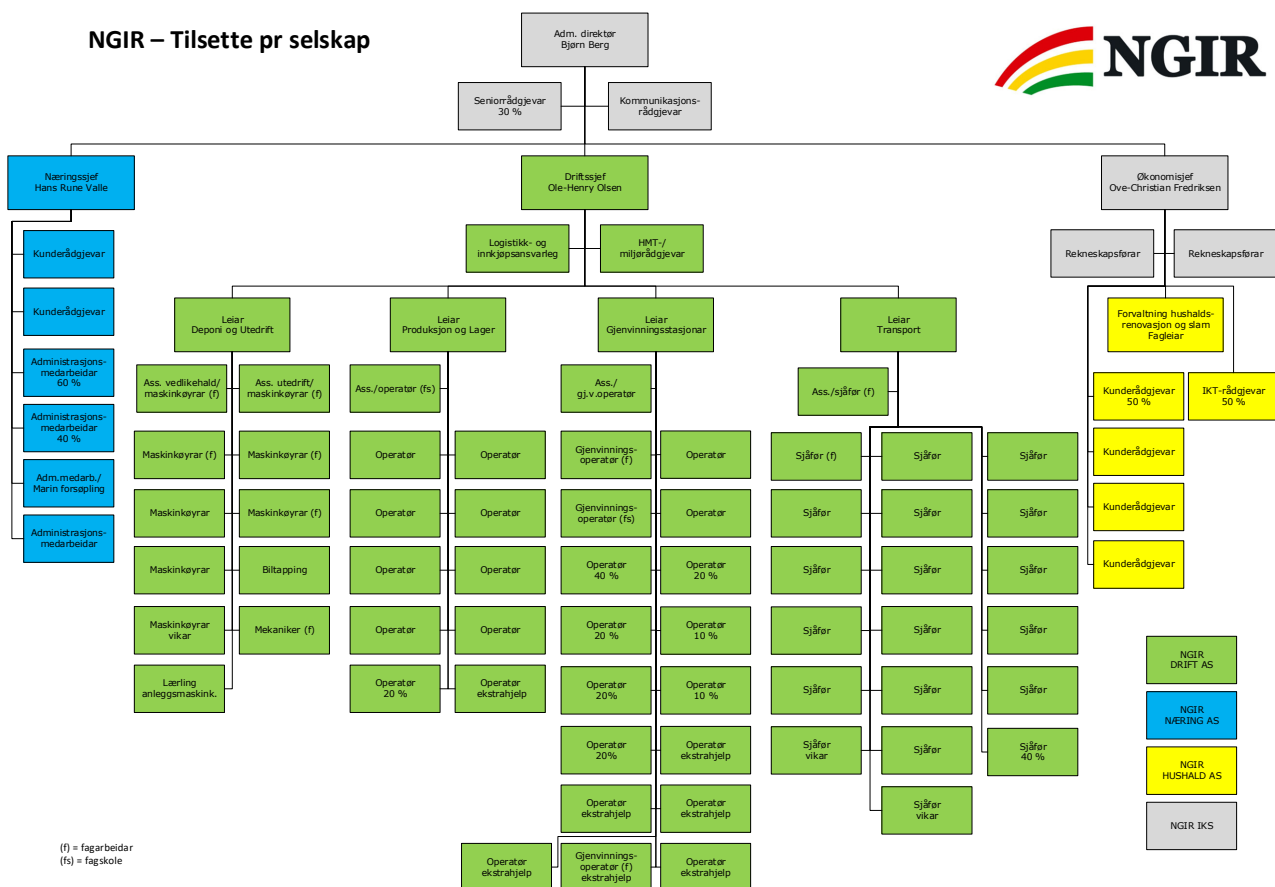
NGIR – Tilsette pr selskap

NGIR

Adm. direktør
Bjørn Berg

Seniorrådgjevar
30 %

Kommunikasjonsrådgjevar

Næringssjef
Hans Rune Valle

Driftssjef
Ole-Henry Olsen

Økonomisjef
Ove-Christian Fredriksen

Kunderådgjevar

Kunderådgjevar

Administrasjonsmedarbeidar
60 %

Administrasjonsmedarbeidar
40 %

Adm.medarb./
Marin forsøpling

Administrasjonsmedarbeidar

Logistikk- og innkjøpsansvarleg

HMT-/
miljørådgjevar

Rekneskapsførar

Rekneskapsførar

Leiar
Deponi og Utedrift

Leiar
Produksjon og Lager

Leiar
Gjenvinningsstasjonar

Leiar
Transport

Forvaltning hushaldsrenovasjon og slam
Fagleiar

Ass. vedlikehald/
maskinkøyrar (f)

Ass. utedrift/
maskinkøyrar (f)

Maskinkøyrar (f)

Maskinkøyrar (f)

Maskinkøyrar

Maskinkøyrar (f)

Maskinkøyrar

Biltapping

Maskinkøyrar
vikar

Mekaniker (f)

Lærling
anleggsmaskink.

Ass./operatør (fs)

Operatør

Operatør

Operatør

Operatør

Operatør

Operatør

Operatør

Operatør

Operatør
20 %

Operatør
ekstrahjelp

Ass./
gj.v.operatør

Gjenvinningsoperatør (f)

Operatør

Gjenvinningsoperatør (fs)

Operatør

Operatør
40 %

Operatør
20 %

Operatør
20 %

Operatør
10 %

Operatør
20%

Operatør
10 %

Operatør
20%

Operatør
ekstrahjelp

Operatør
ekstrahjelp

Operatør
ekstrahjelp

Operatør
ekstrahjelp

Gjenvinningsoperatør (f)
ekstrahjelp

Operatør
ekstrahjelp

Ass./sjåfør (f)

Sjåfør (f)

Sjåfør

Sjåfør

Sjåfør

Sjåfør

Sjåfør

Sjåfør

Sjåfør

Sjåfør

Sjåfør

Sjåfør

Sjåfør

Sjåfør

Sjåfør

Sjåfør

Sjåfør
vikar

Sjåfør

Sjåfør
40 %

Sjåfør
vikar

Kunderådgjevar
50 %

IKT-rådgjevar
50 %

Kunderådgjevar

Kunderådgjevar

Kunderådgjevar

NGIR
DRIFT AS

NGIR
NÆRING AS

NGIR
HUSHALD AS

NGIR IKS

(f) = fagarbeidar
(fs) = fagskole